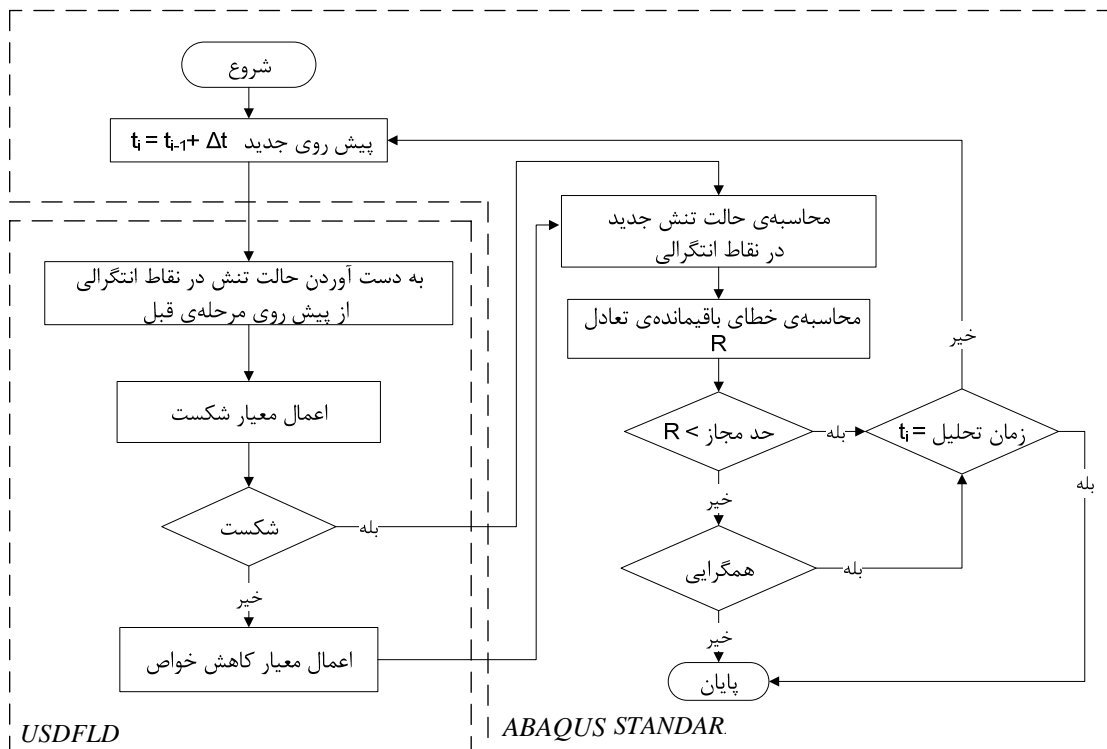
شروع

$t_i = t_{i-1} + \Delta t$ پیش روی جدید

به دست آوردن حالت تنش در نقاط انتگرالی از پیش روی مرحله‌ی قبل

اعمال معیار شکست

شکست

بله

خیر

اعمال معیار کاهش خواص

USDFLD

محاسبه‌ی حالت تنش جدید در نقاط انتگرالی

محاسبه‌ی خطای باقیمانده‌ی تعادل R

R < حد مجاز

بله

خیر

همگرایی

بله

خیر

$t_i =$ زمان تحلیل

خیر

بله

پایان

ABAQUS STANDAR